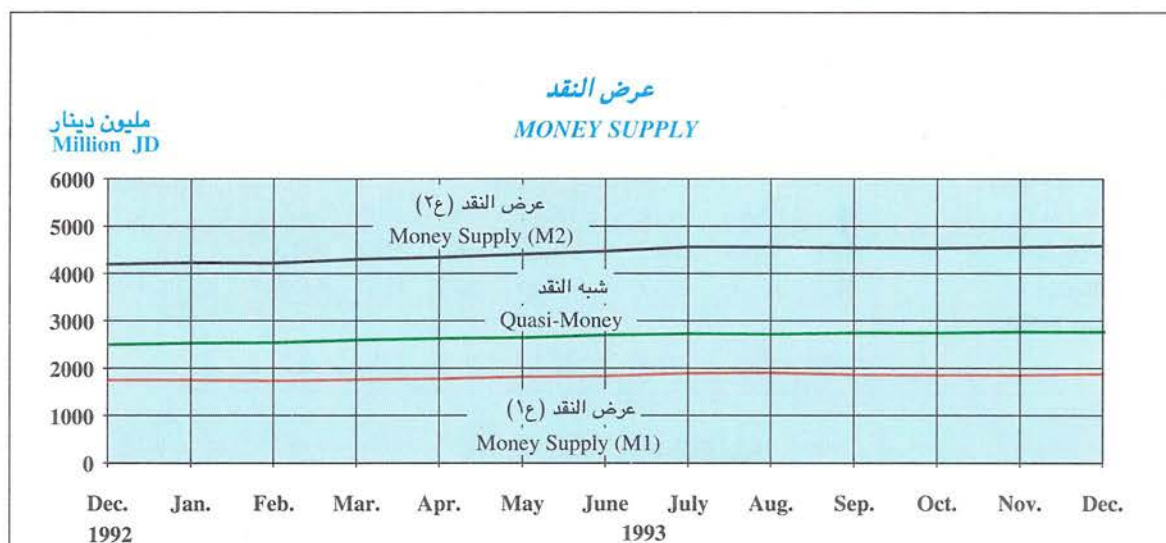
عرض النقد
MONEY SUPPLY

مليون دينار
Million JD

6000
5000
4000
3000
2000
1000
0

عرض النقد (ع٢)
Money Supply (M2)

شبه النقد
Quasi-Money

عرض النقد (ع١)
Money Supply (M1)

Dec. 1992 | Jan. | Feb. | Mar. | Apr. | May | June | July | Aug. | Sep. | Oct. | Nov. | Dec.
1993